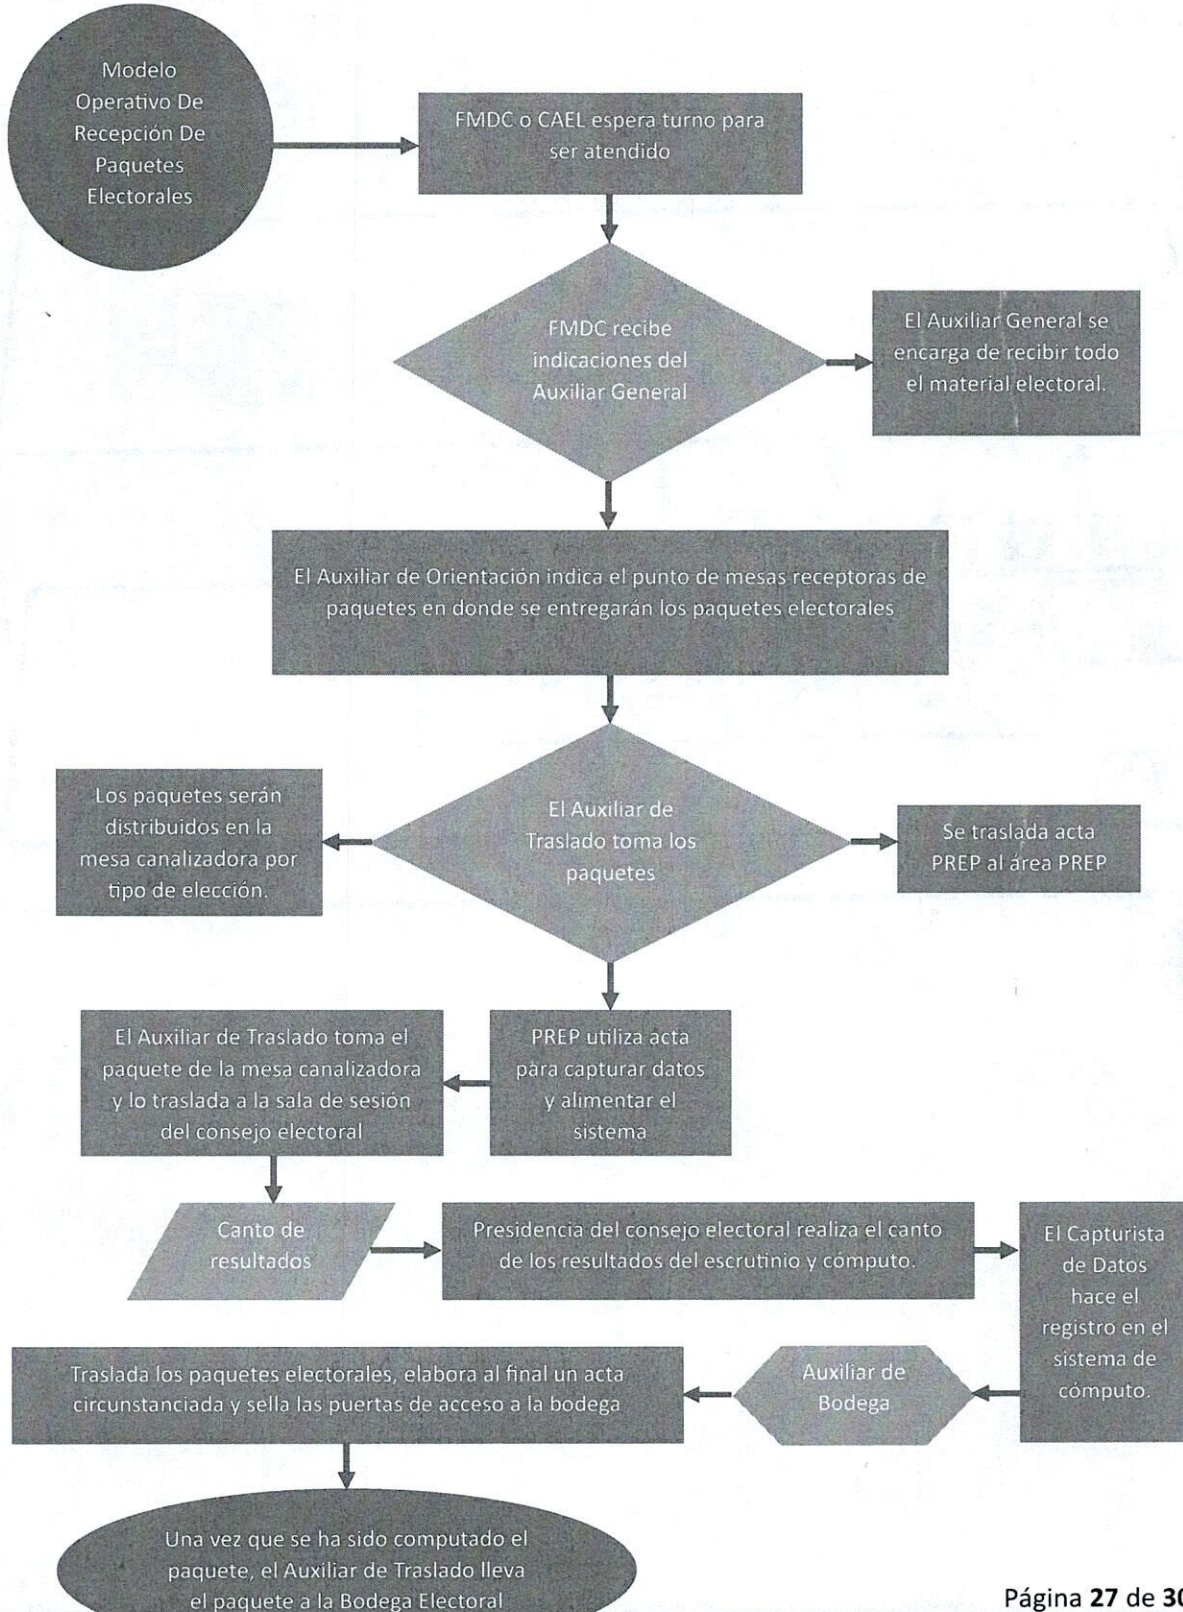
Modelo Operativo De Recepción De Paquetes Electorales

FMDC o CAEL espera turno para ser atendido

FMDC recibe indicaciones del Auxiliar General

El Auxiliar General se encarga de recibir todo el material electoral.

El Auxiliar de Orientación indica el punto de mesas receptoras de paquetes en donde se entregarán los paquetes electorales

Los paquetes serán distribuidos en la mesa canalizadora por tipo de elección.

El Auxiliar de Traslado toma los paquetes

Se traslada acta PREP al área PREP

El Auxiliar de Traslado toma el paquete de la mesa canalizadora y lo traslada a la sala de sesión del consejo electoral

PREP utiliza acta para capturar datos y alimentar el sistema

Canto de resultados

Presidencia del consejo electoral realiza el canto de los resultados del escrutinio y cómputo.

El Capturista de Datos hace el registro en el sistema de cómputo.

Traslada los paquetes electorales, elabora al final un acta circunstanciada y sella las puertas de acceso a la bodega

Auxiliar de Bodega

Una vez que se ha sido computado el paquete, el Auxiliar de Traslado lleva el paquete a la Bodega Electoral

Página 27 de 3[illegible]